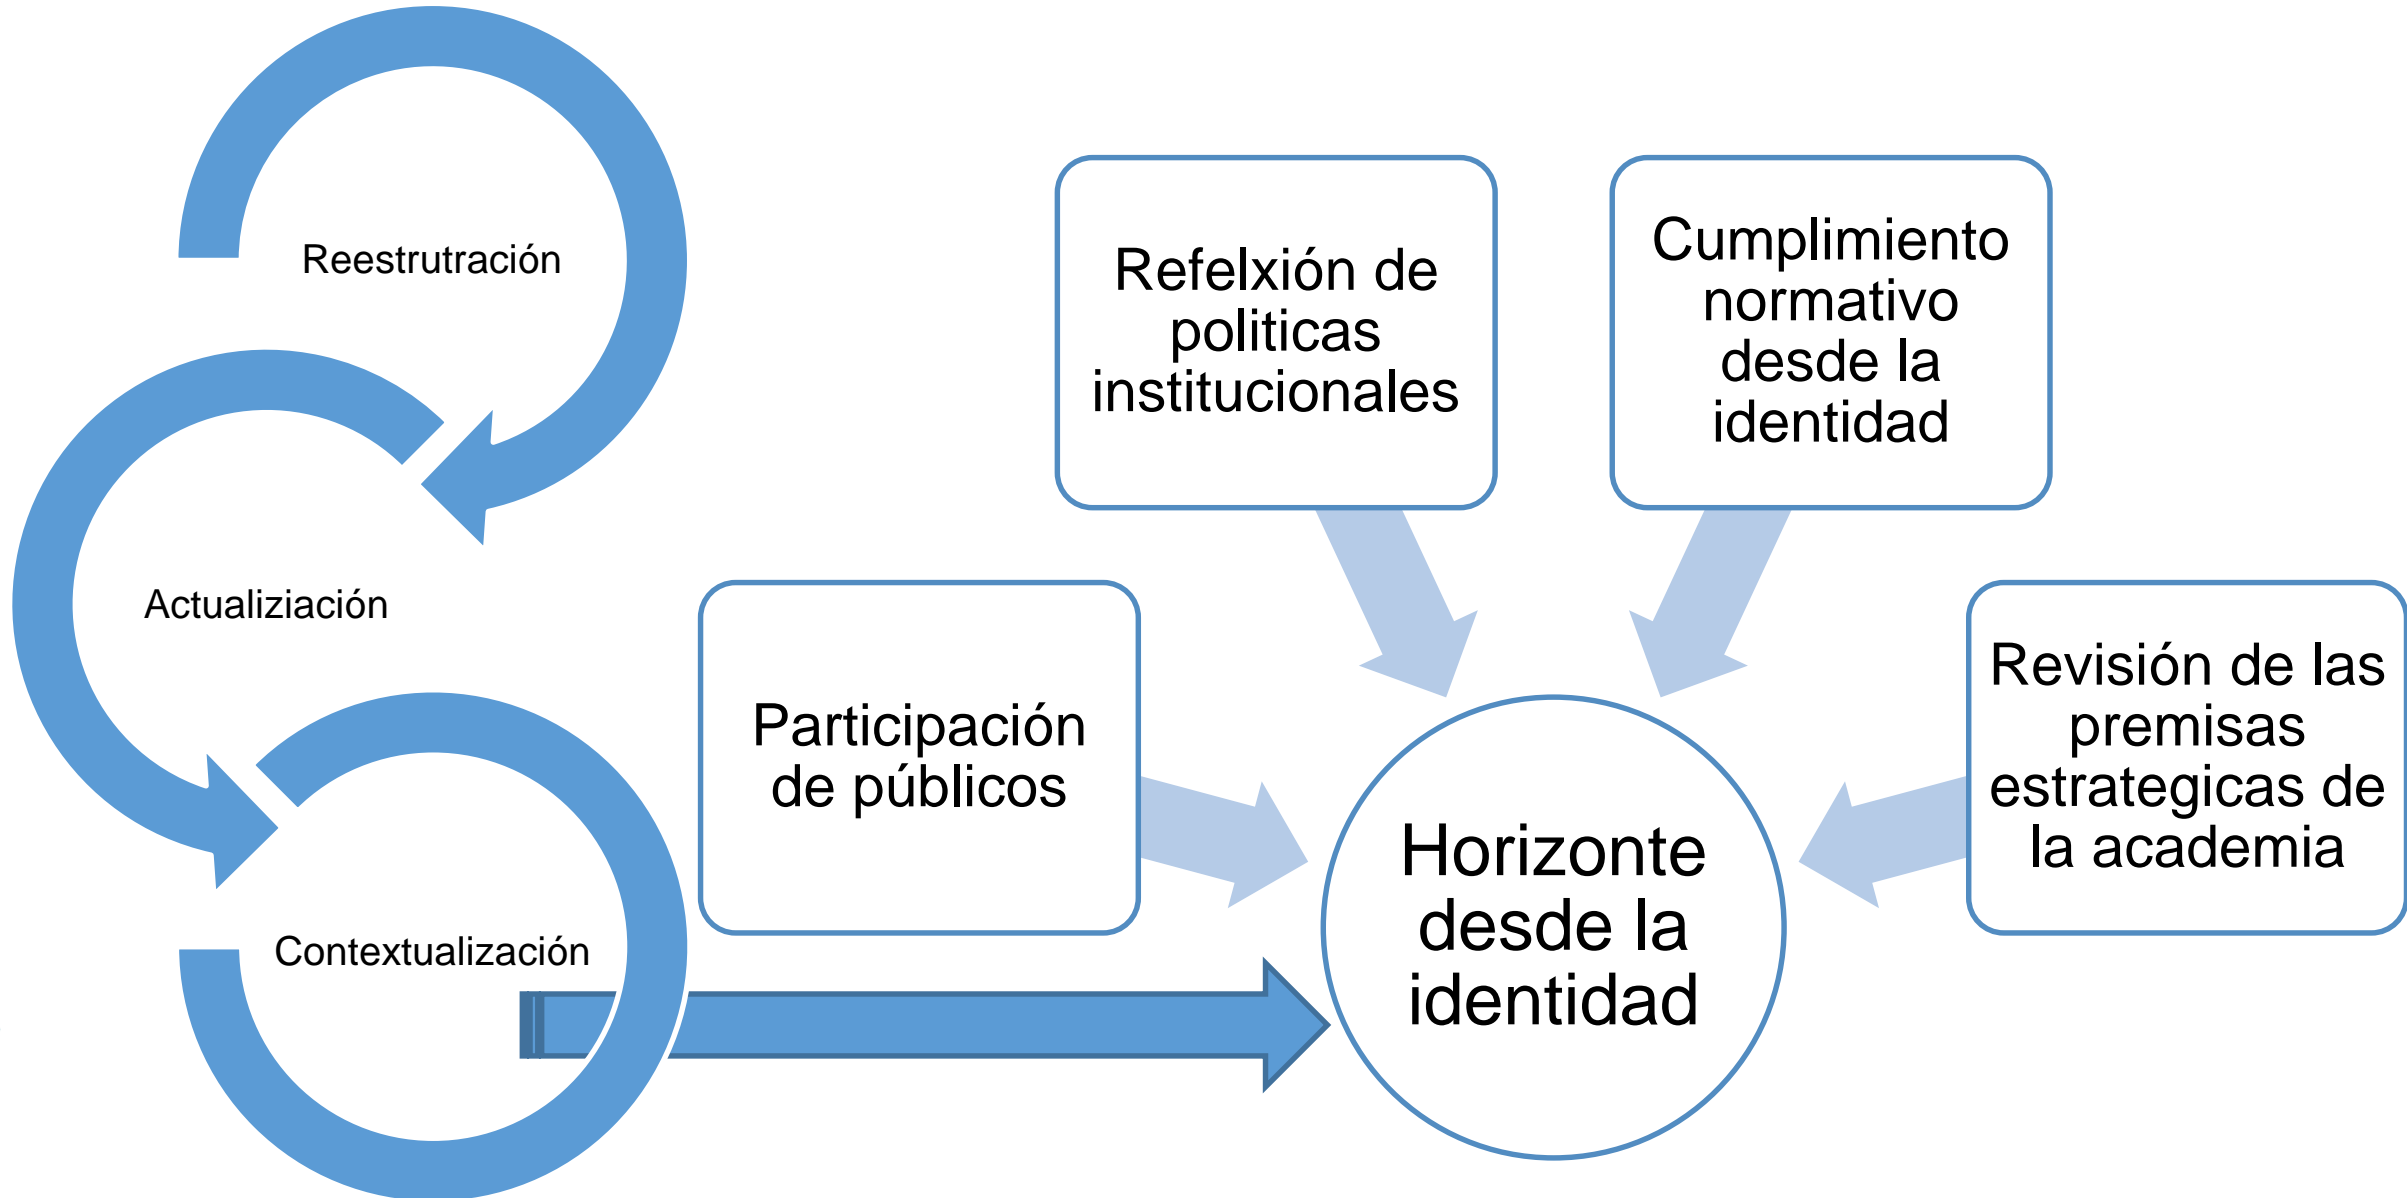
Reestrutración

Actualiziación

Contextualización

Refelxión de politicas institucionales

Cumplimiento normativo desde la identidad

Participación de públicos

Horizonte desde la identidad

Revisión de las premisas estrategicas de la academia